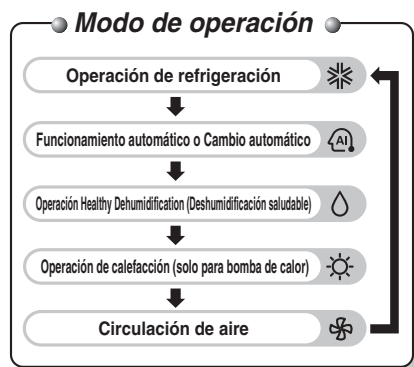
Modo de operación

Operación de refrigeración

Funcionamiento automático o Cambio automático

AI

Operación Healthy Dehumidification (Deshumidificación saludable)

Operación de calefacción (solo para bomba de calor)

Circulación de aire